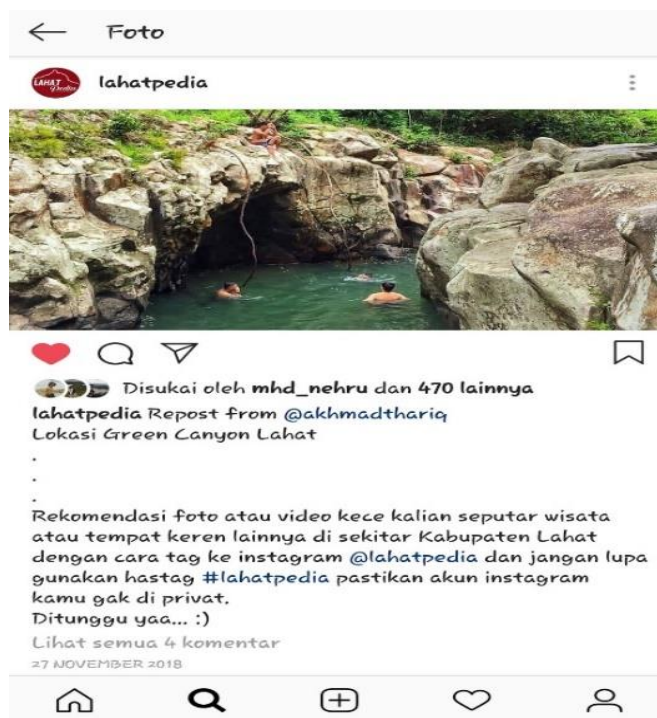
Foto

lahatpedia

Disukai oleh mhd_nehru dan 470 lainnya

lahatpedia Repost from @akhmadthariq
Lokasi Green Canyon Lahat
.
.
.
Rekomendasi foto atau video kece kalian seputar wisata atau tempat keren lainnya di sekitar Kabupaten Lahat dengan cara tag ke instagram @lahatpedia dan jangan lupa gunakan hastag #lahatpedia pastikan akun instagram kamu gak di privat.
Ditunggu yaa... :)

Lihat semua 4 komentar
27 NOVEMBER 2018